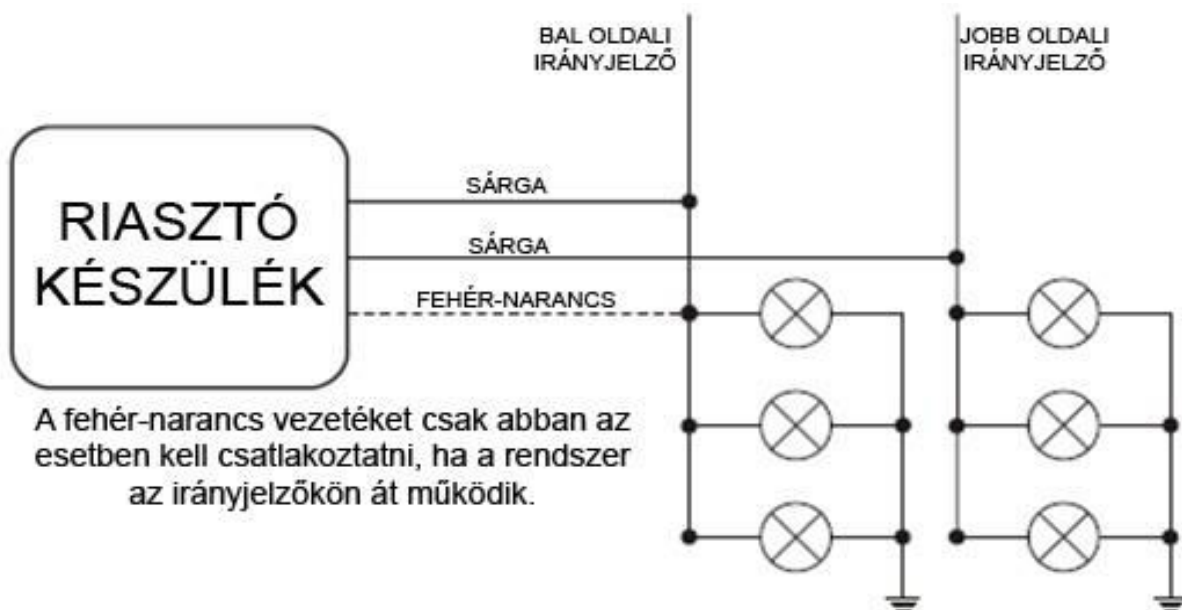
BAL OLDALI IRÁNYJELZŐ

JOBB OLDALI IRÁNYJELZŐ

RIASZTÓ KÉSZÜLÉK

SÁRGA

SÁRGA

FEHÉR-NARANCS

A fehér-narancs vezetéket csak abban az esetben kell csatlakoztatni, ha a rendszer az irányjelzőkön át működik.